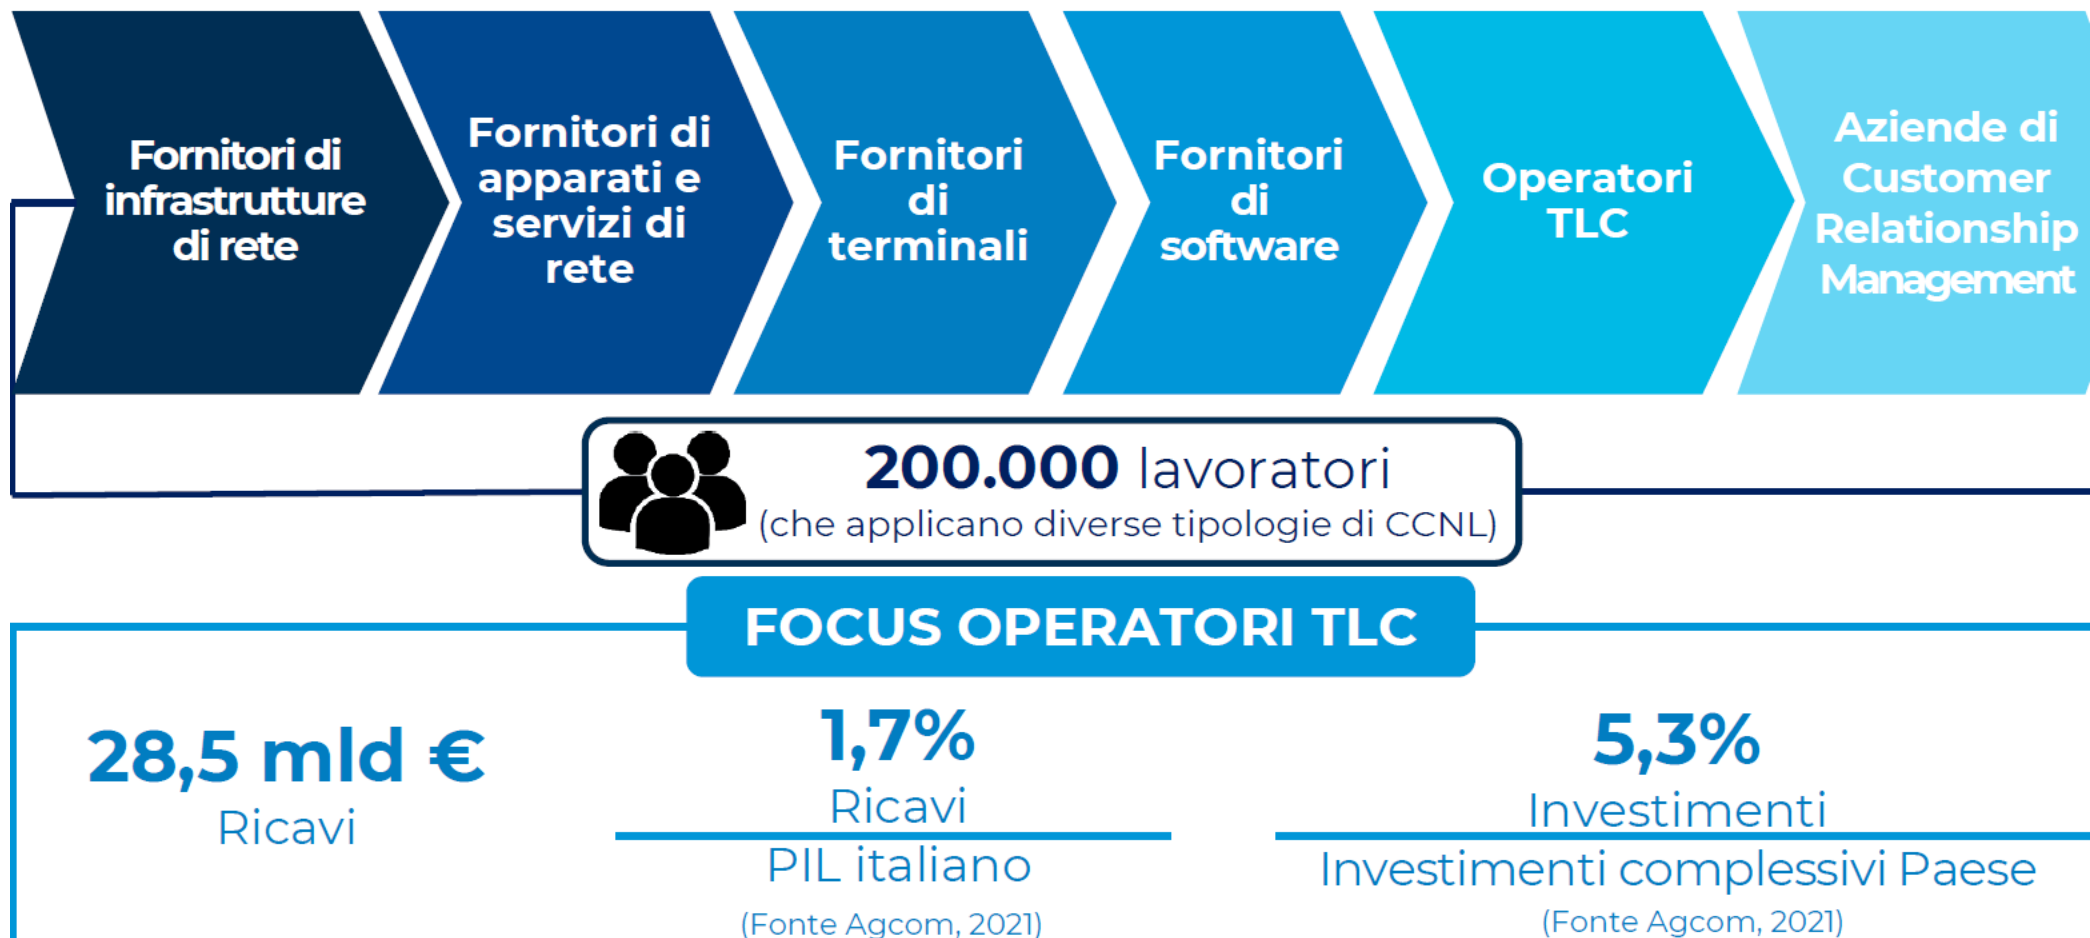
Fornitori di infrastrutture di rete

Fornitori di apparati e servizi di rete

Fornitori di terminali

Fornitori di software

Operatori TLC

Aziende di Customer Relationship Management

200.000 lavoratori
(che applicano diverse tipologie di CCNL)

FOCUS OPERATORI TLC

28,5 mld €
Ricavi

1,7%
$\frac{\text{Ricavi}}{\text{PIL italiano}}$
(Fonte Agcom, 2021)

5,3%
$\frac{\text{Investimenti}}{\text{Investimenti complessivi Paese}}$
(Fonte Agcom, 2021)